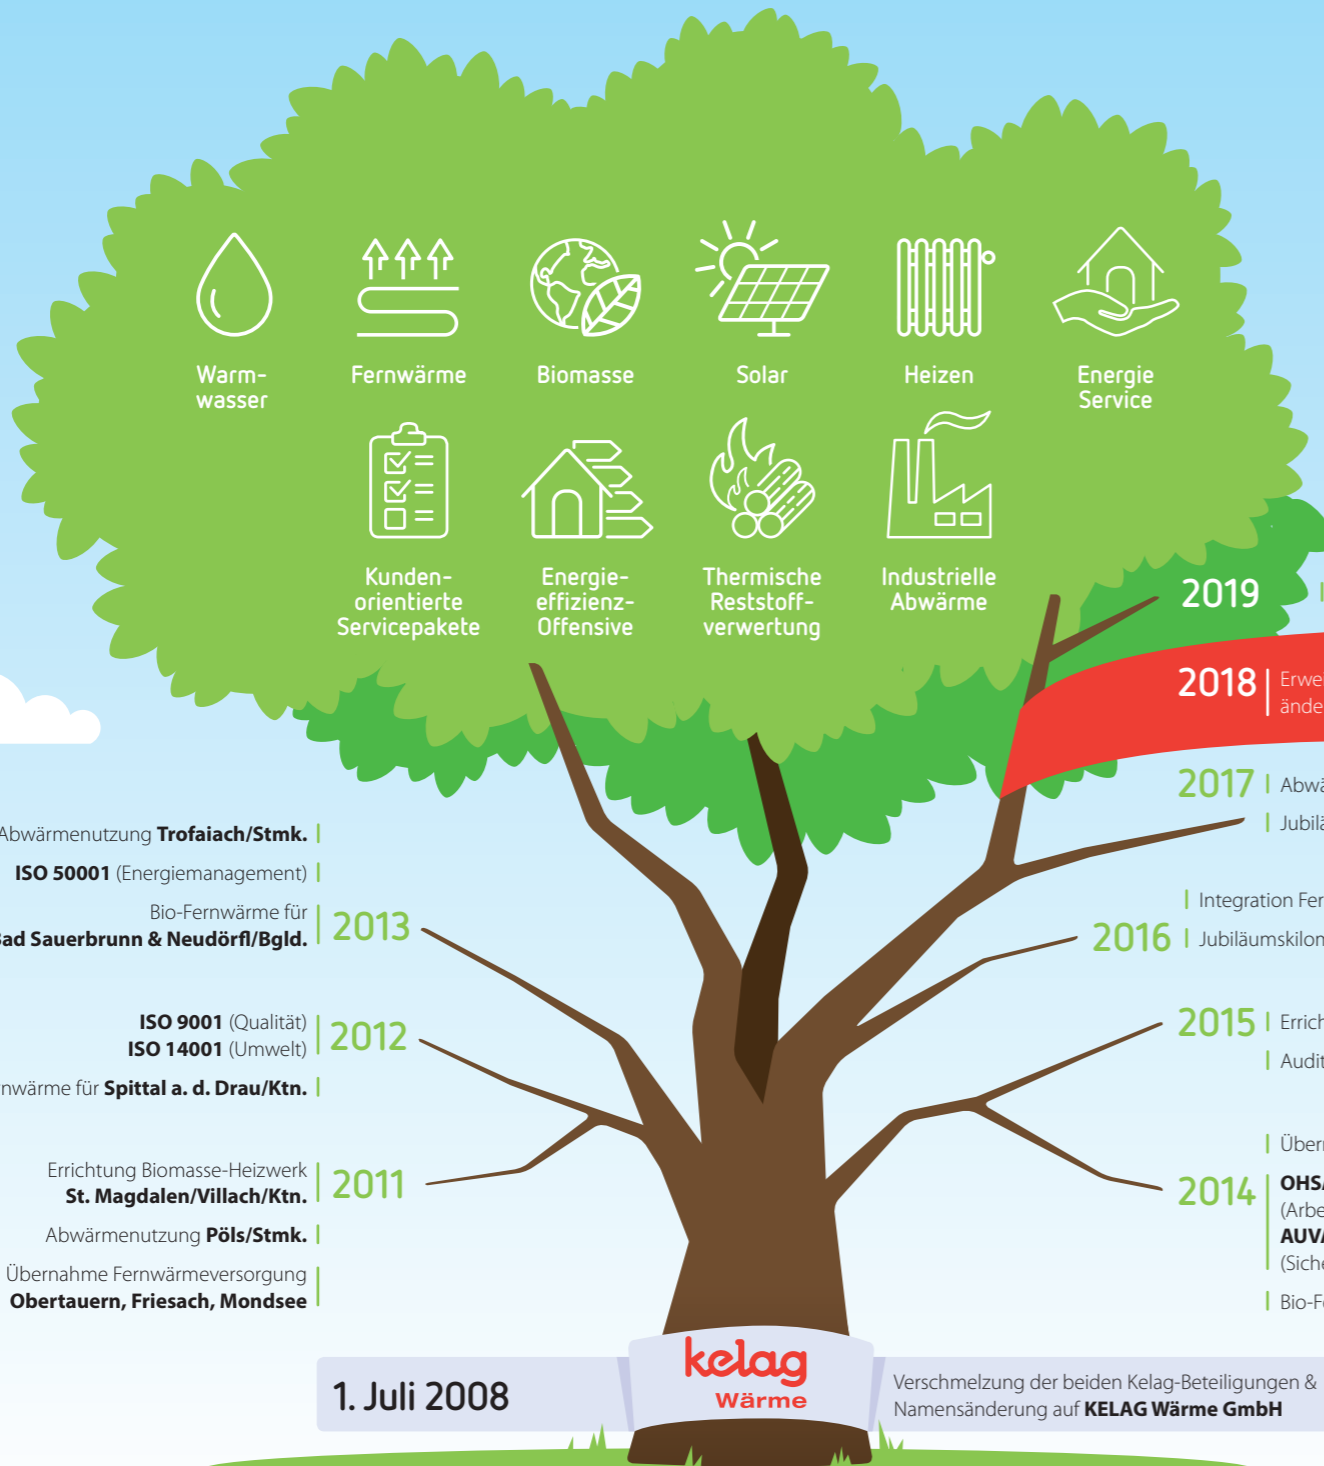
Warm-wasser

Fernwärme

Biomasse

Solar

Heizen

Energie Service

Kunden-orientierte Servicepakete

Energie-effizienz-Offensive

Thermische Reststoff-verwertung

Industrielle Abwärme

Abwärmenutzung **Trofaiach/Stmk.** |

**ISO 50001** (Energiemanagement) |

Bio-Fernwärme für **Bad Sauerbrunn & Neudörfl/Bgld.** | 2013

**ISO 9001** (Qualität) **ISO 14001** (Umwelt) | 2012

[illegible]nwärme für **Spittal a. d. Drau/Ktn.** |

Errichtung Biomasse-Heizwerk **St. Magdalen/Villach/Ktn.** | 2011

Abwärmenutzung **Pöls/Stmk.** |

Übernahme Fernwärmeversorgung **Obertauern, Friesach, Mondsee** |

2019 |

2018 | Erwe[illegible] ände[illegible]

2017 | Abwä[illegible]

| Jubilä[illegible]

| Integration Fer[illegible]

2016 | Jubiläumskilon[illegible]

2015 | Errich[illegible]

| Audit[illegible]

| Über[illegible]

2014 | **OHS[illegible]** (Arbe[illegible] **AUV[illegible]** (Siche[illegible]

| Bio-F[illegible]

1. Juli 2008

kelag Wärme

Verschmelzung der beiden Kelag-Beteiligungen & Namensänderung auf **KELAG Wärme GmbH**